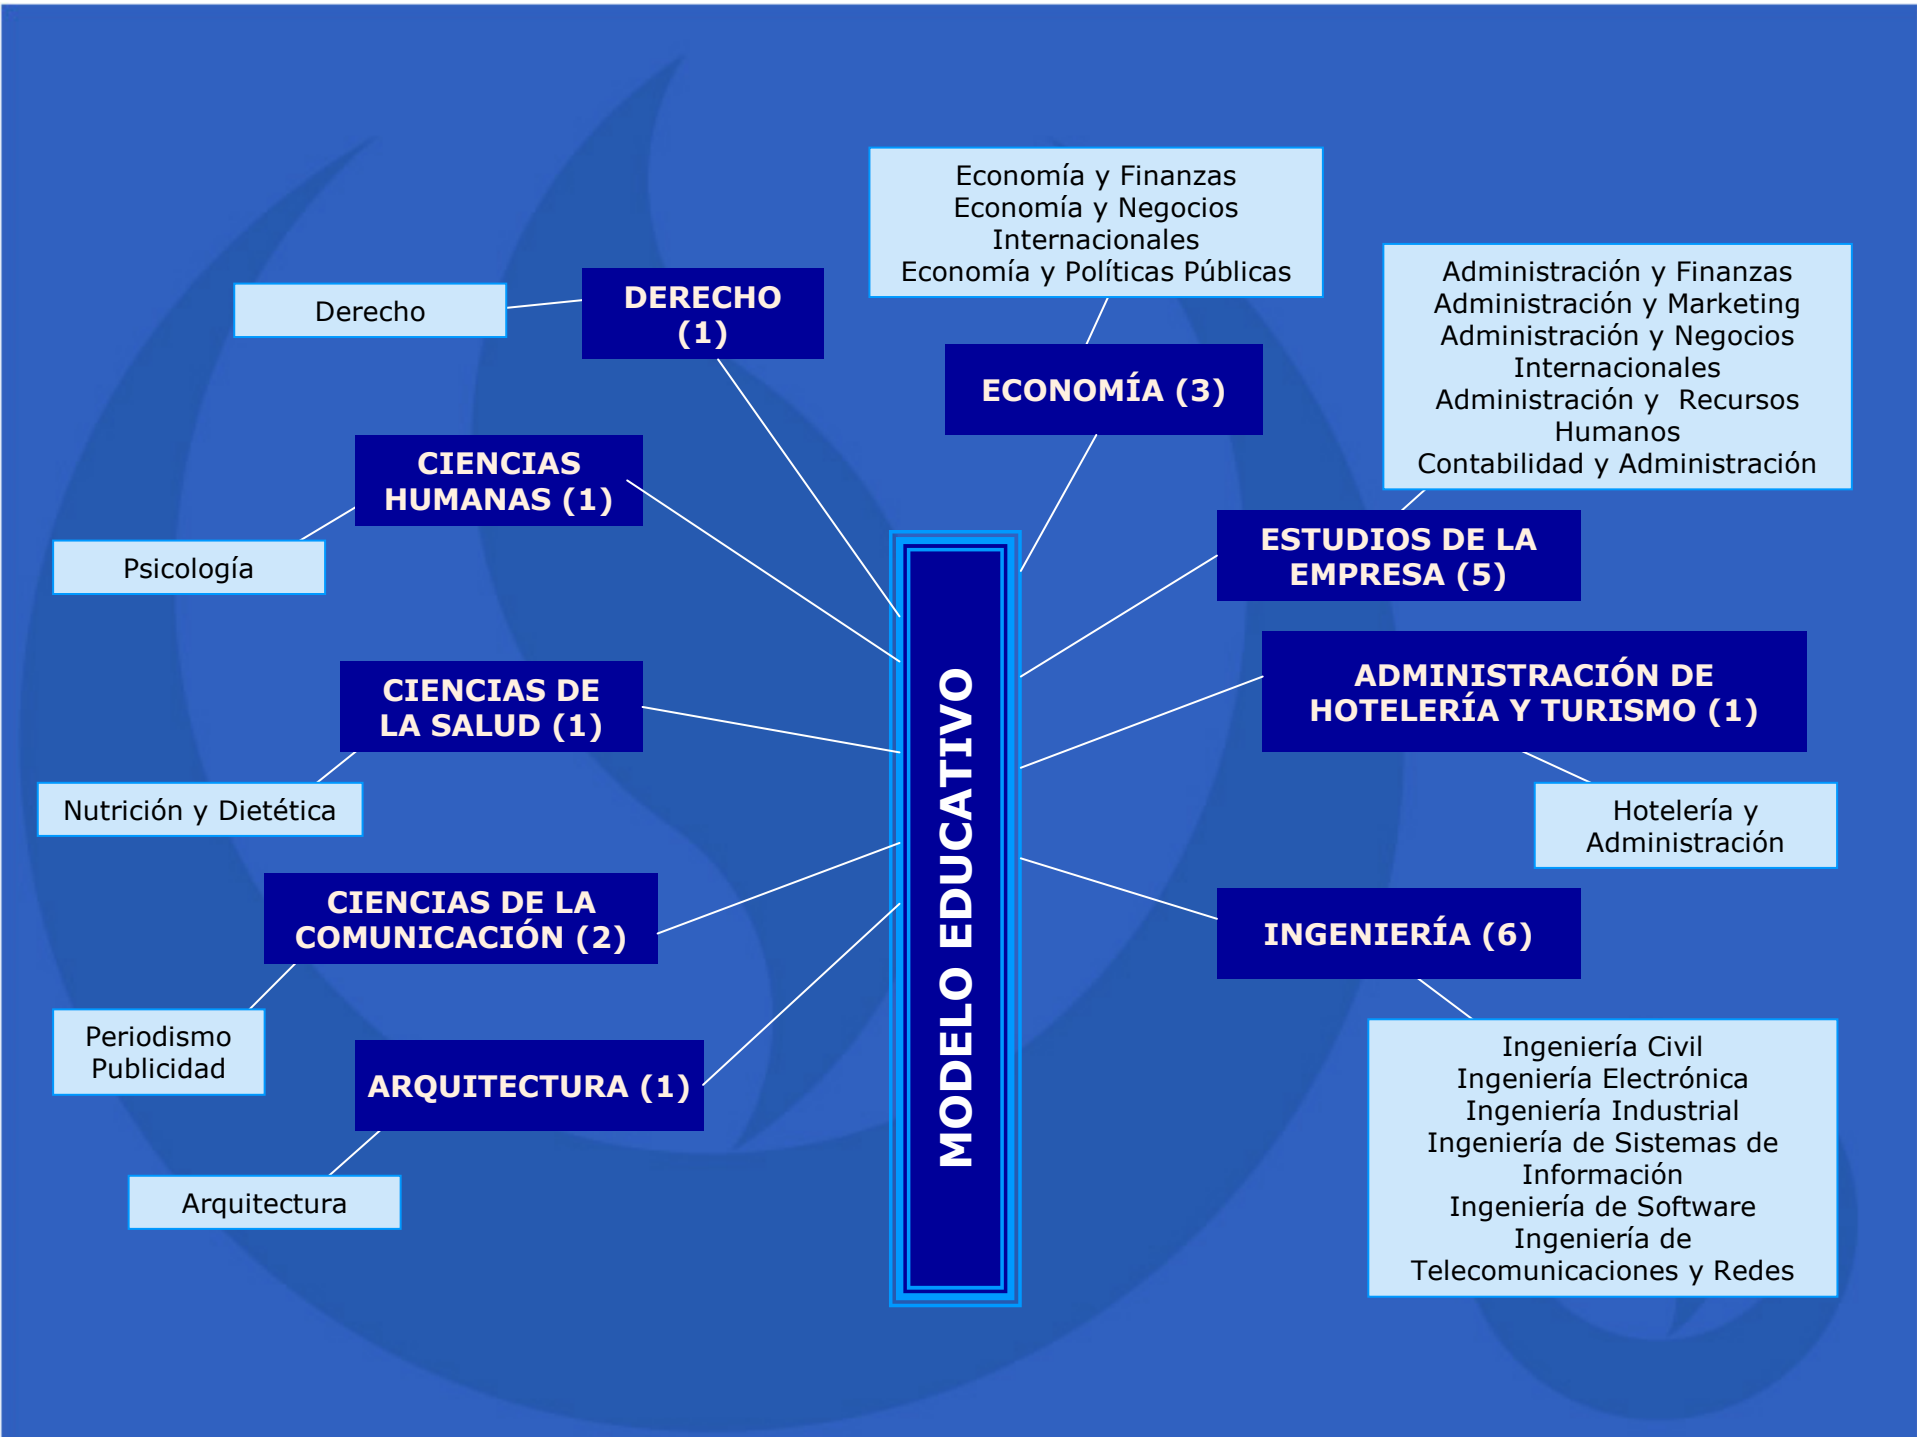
MODELO EDUCATIVO

Derecho

DERECHO (1)

Economía y Finanzas
Economía y Negocios Internacionales
Economía y Políticas Públicas

ECONOMÍA (3)

Administración y Finanzas
Administración y Marketing
Administración y Negocios Internacionales
Administración y Recursos Humanos
Contabilidad y Administración

CIENCIAS HUMANAS (1)

Psicología

ESTUDIOS DE LA EMPRESA (5)

CIENCIAS DE LA SALUD (1)

Nutrición y Dietética

ADMINISTRACIÓN DE HOTELERÍA Y TURISMO (1)

Hotelería y Administración

CIENCIAS DE LA COMUNICACIÓN (2)

Periodismo
Publicidad

INGENIERÍA (6)

ARQUITECTURA (1)

Arquitectura

Ingeniería Civil
Ingeniería Electrónica
Ingeniería Industrial
Ingeniería de Sistemas de Información
Ingeniería de Software
Ingeniería de Telecomunicaciones y Redes